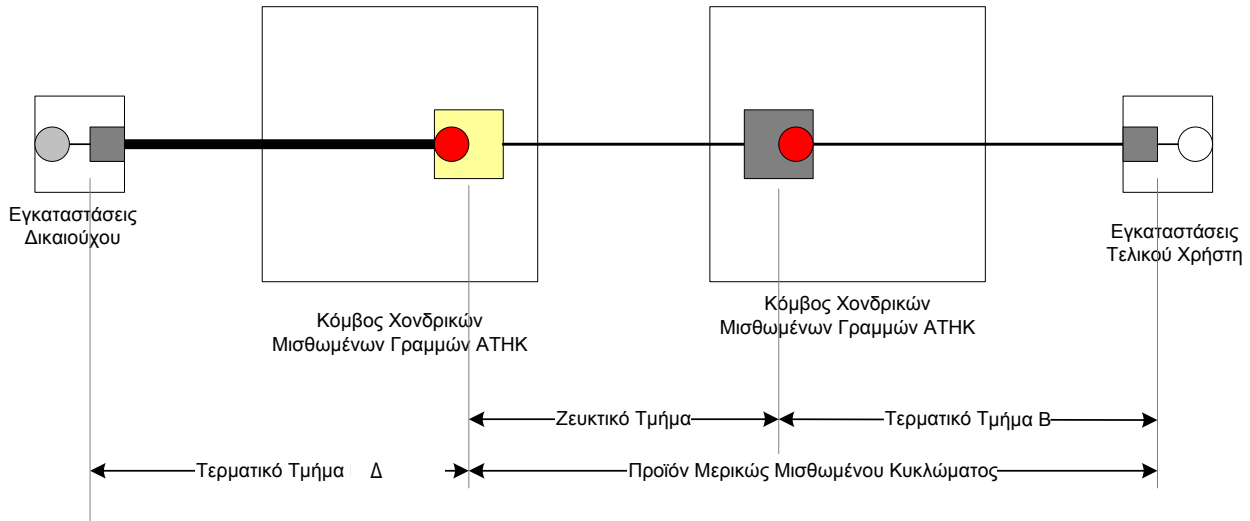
Εγκαταστάσεις Δικαιούχου

Κόμβος Χονδρικών Μισθωμένων Γραμμών ΑΤΗΚ

Κόμβος Χονδρικών Μισθωμένων Γραμμών ΑΤΗΚ

Εγκαταστάσεις Τελικού Χρήστη

Ζευκτικό Τμήμα

Τερματικό Τμήμα Β

Τερματικό Τμήμα Δ

Προϊόν Μερικώς Μισθωμένου Κυκλώματος